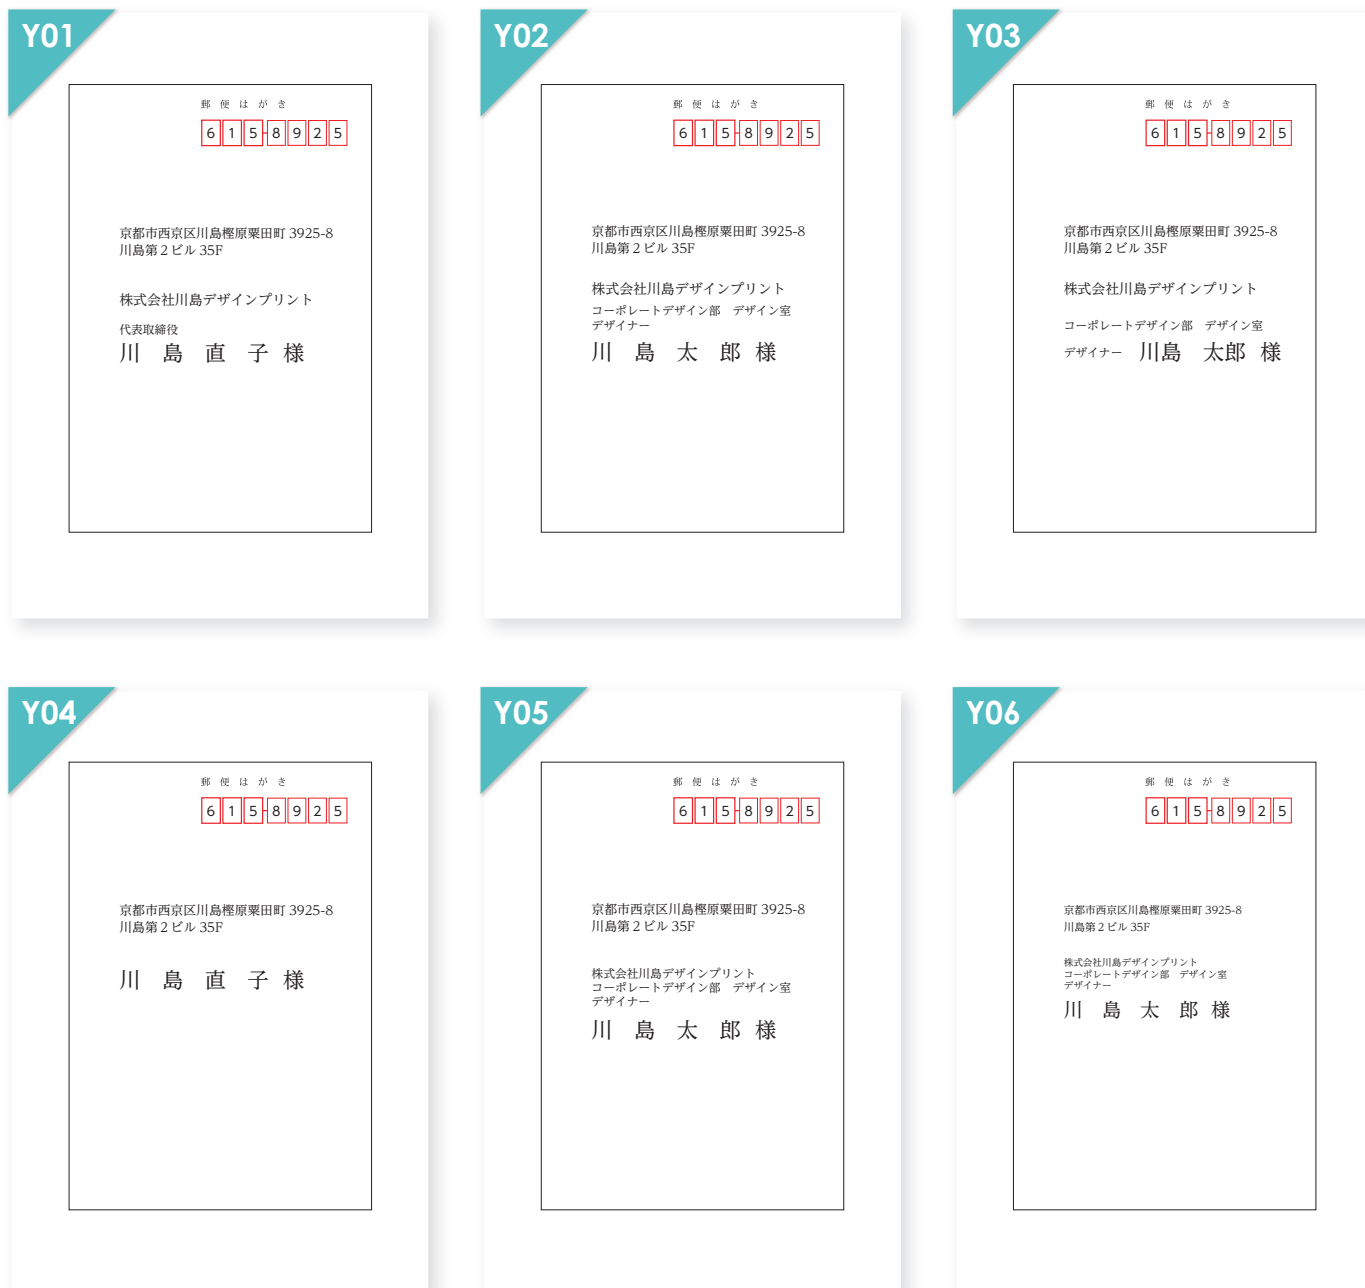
Y01

郵 便 は が き

615-8925

京都市西京区川島榿原粟田町 3925-8
川島第２ビル 35F

株式会社川島デザインプリント

代表取締役
川 島 直 子 様

Y02

郵 便 は が き

615-8925

京都市西京区川島榿原粟田町 3925-8
川島第２ビル 35F

株式会社川島デザインプリント
コーポレートデザイン部 デザイン室
デザイナー
川 島 太 郎 様

Y03

郵 便 は が き

615-8925

京都市西京区川島榿原粟田町 3925-8
川島第２ビル 35F

株式会社川島デザインプリント

コーポレートデザイン部 デザイン室
デザイナー 川島 太郎 様

Y04

郵 便 は が き

615-8925

京都市西京区川島榿原粟田町 3925-8
川島第２ビル 35F

川 島 直 子 様

Y05

郵 便 は が き

615-8925

京都市西京区川島榿原粟田町 3925-8
川島第２ビル 35F

株式会社川島デザインプリント
コーポレートデザイン部 デザイン室
デザイナー
川 島 太 郎 様

Y06

郵 便 は が き

615-8925

京都市西京区川島榿原粟田町 3925-8
川島第２ビル 35F

株式会社川島デザインプリント
コーポレートデザイン部 デザイン室
デザイナー
川 島 太 郎 様